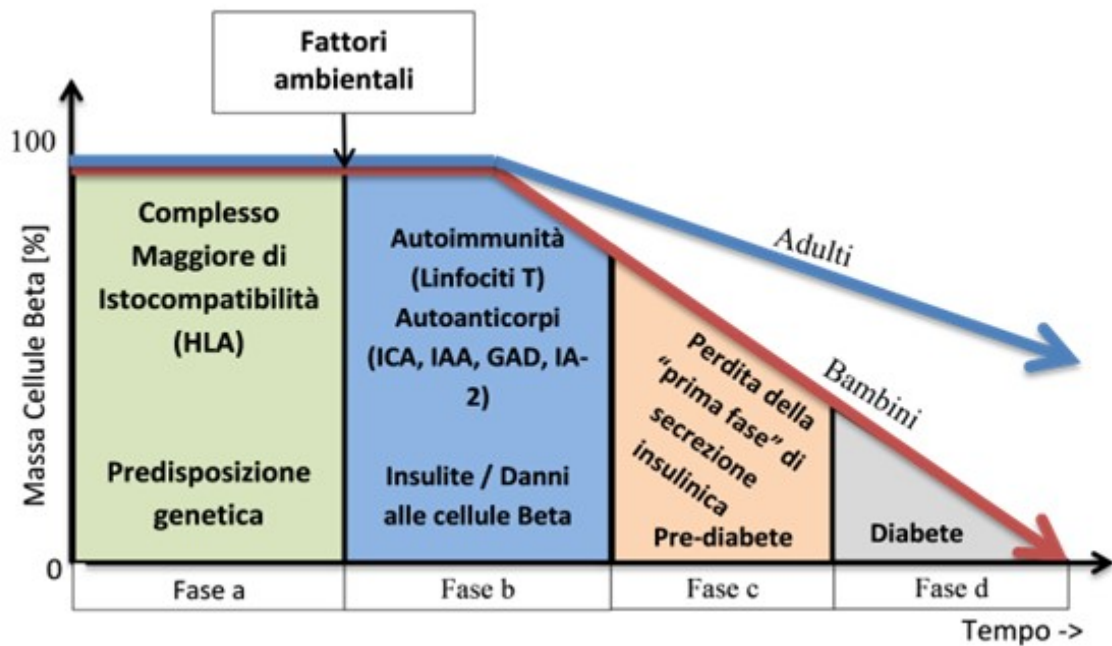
Fattori ambientali

100

Massa Cellule Beta [%]

Complesso Maggiore di Istocompatibilità (HLA)

Predisposizione genetica

Autoimmunità (Linfociti T) Autoanticorpi (ICA, IAA, GAD, IA-2)

Insulite / Danni alle cellule Beta

Adulti

Perdita della "prima fase" di secrezione insulinica

Bambini

Pre-diabete

Diabete

0

| Fase a | Fase b | Fase c | Fase d |
|---|---|---|---|

Tempo ->